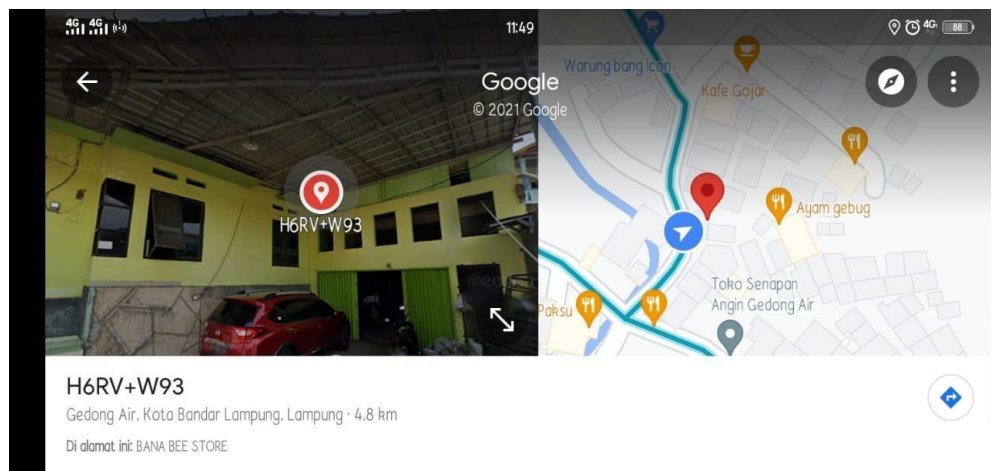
4G 4G 11:49 4G 88

Google
© 2021 Google

H6RV+W93

Warung bang Icen
Kafe Gojar
Ayam gebug
Toko Senapan Angin Gedong Air
Paksu

H6RV+W93
Gedong Air, Kota Bandar Lampung, Lampung · 4.8 km
Di alamat ini: BANA BEE STORE